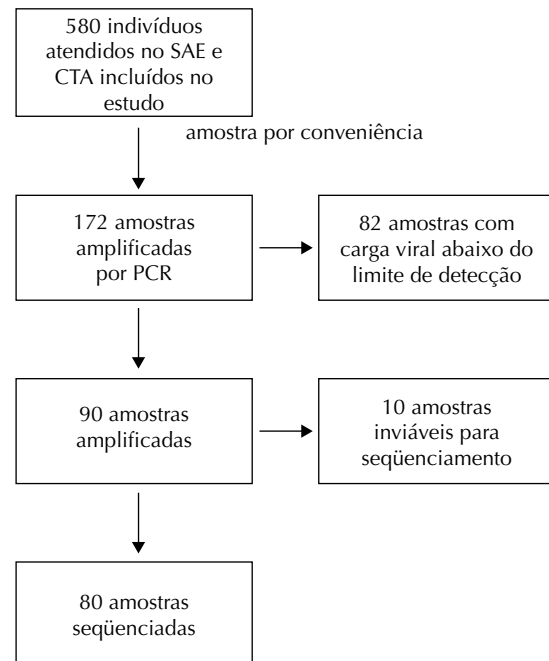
580 indivíduos atendidos no SAE e CTA incluídos no estudo

amostra por conveniência

172 amostras amplificadas por PCR

82 amostras com carga viral abaixo do limite de detecção

90 amostras amplificadas

10 amostras inviáveis para seqüenciamento

80 amostras seqüenciadas